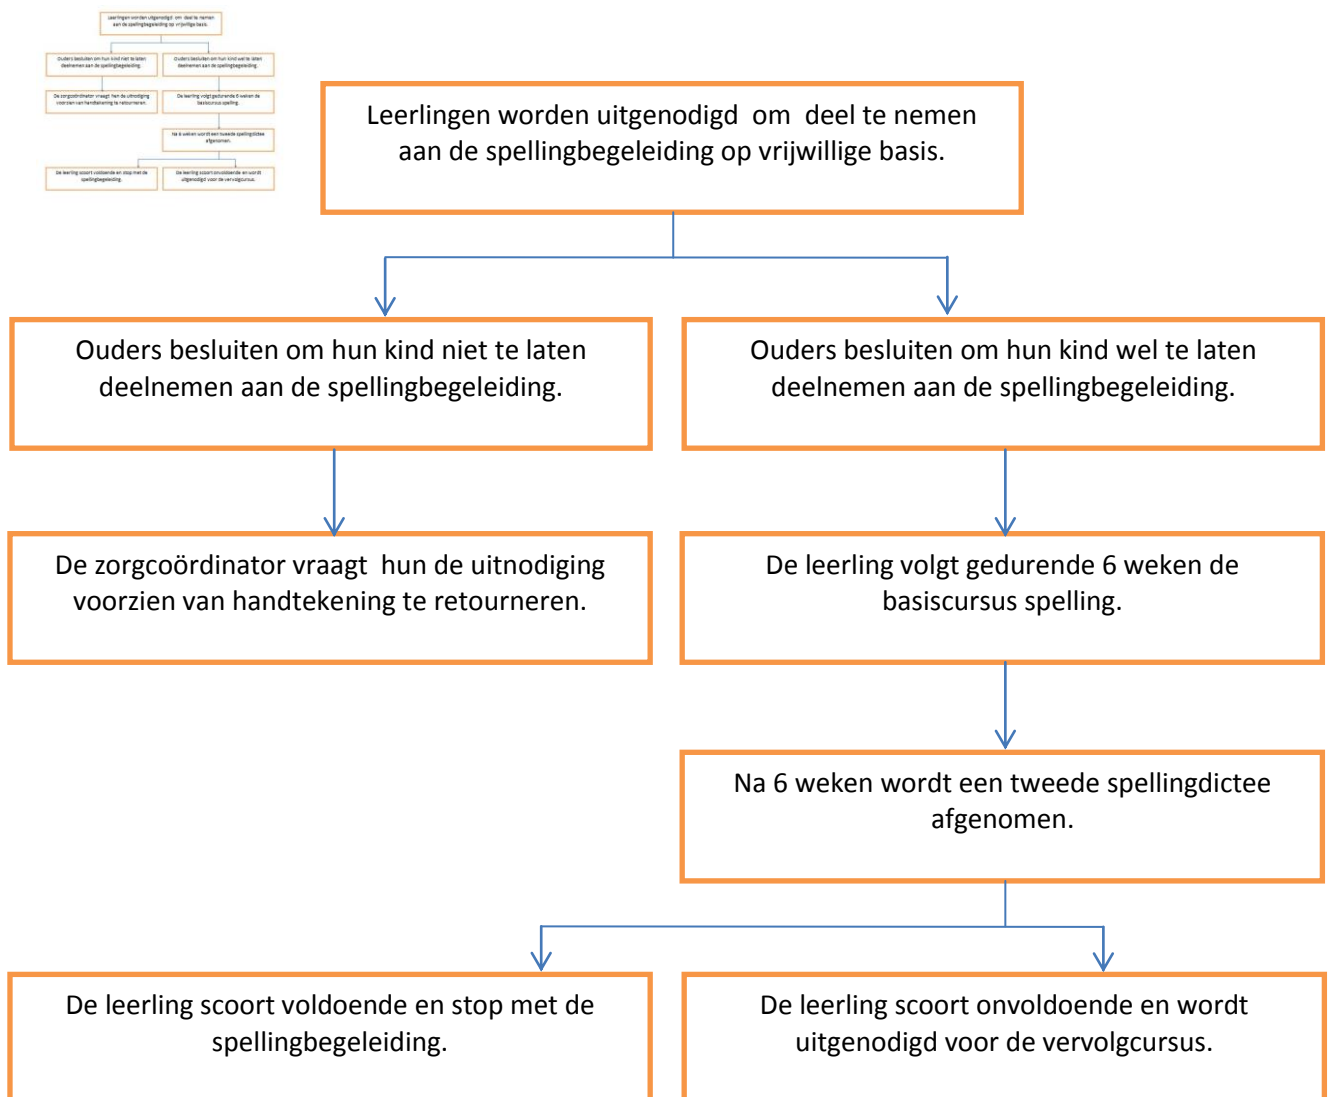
Leerlingen worden uitgenodigd om deel te nemen aan de spellingbegeleiding op vrijwillige basis.

Ouders besluiten om hun kind niet te laten deelnemen aan de spellingbegeleiding.

Ouders besluiten om hun kind wel te laten deelnemen aan de spellingbegeleiding.

De zorgcoördinator vraagt hun de uitnodiging voorzien van handtekening te retourneren.

De leerling volgt gedurende 6 weken de basiscursus spelling.

Na 6 weken wordt een tweede spellingdictee afgenomen.

De leerling scoort voldoende en stop met de spellingbegeleiding.

De leerling scoort onvoldoende en wordt uitgenodigd voor de vervolgcursus.